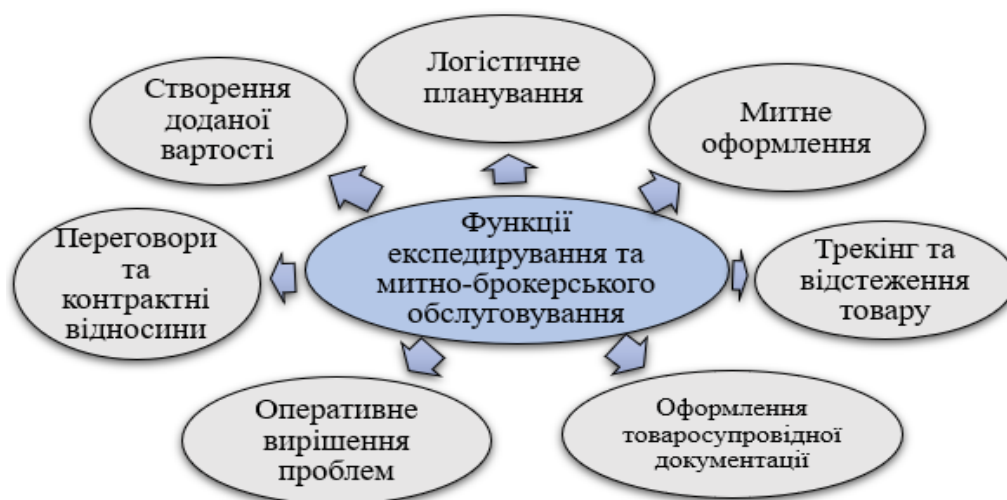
Функції експедирування та митно-брокерського обслуговування

Логістичне планування

Митне оформлення

Трекінг та відстеження товару

Оформлення товаросупровідної документації

Оперативне вирішення проблем

Переговори та контрактні відносини

Створення доданої вартості